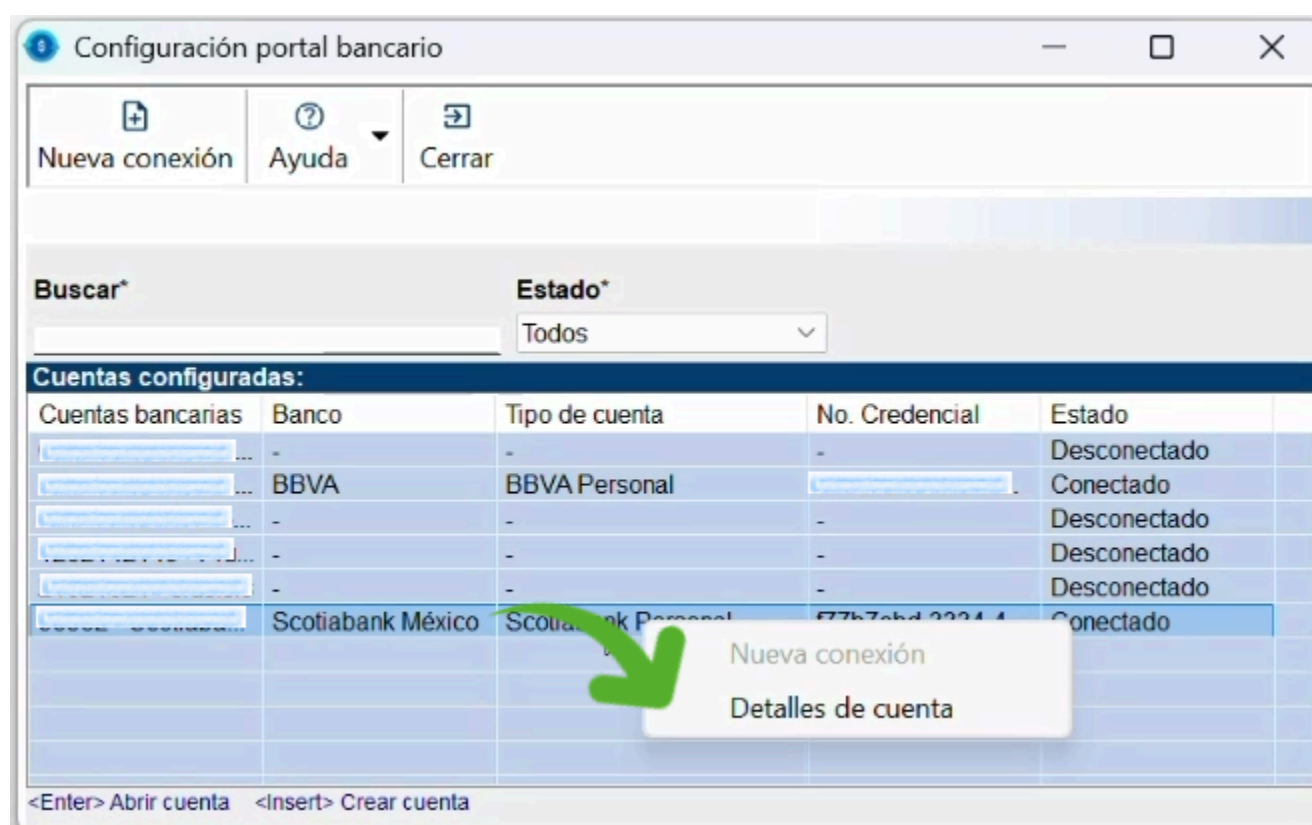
Configuración portal bancario

Nueva conexión | Ayuda | Cerrar

Buscar*

Estado*

Todos

Cuentas configuradas:

| Cuentas bancarias | Banco | Tipo de cuenta | No. Credencial | Estado |
|---|---|---|---|---|
| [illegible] | - | - | - | Desconectado |
| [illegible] | BBVA | BBVA Personal | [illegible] | Conectado |
| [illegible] | - | - | - | Desconectado |
| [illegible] | - | - | - | Desconectado |
| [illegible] | - | - | - | Desconectado |
| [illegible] | Scotiabank México | Scotia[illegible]nk Personal | f77b7ebd-2224-4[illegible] | Conectado |

Nueva conexión

Detalles de cuenta

<Enter> Abrir cuenta <Insert> Crear cuenta